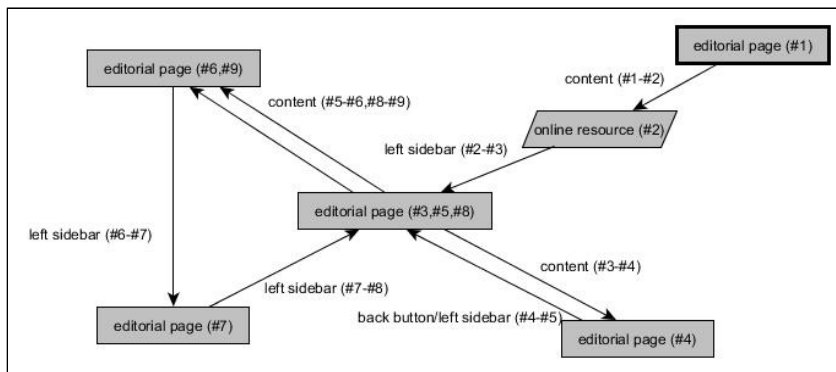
editorial page (#1)

content (#1-#2)

online resource (#2)

left sidebar (#2-#3)

editorial page (#6,#9)

content (#5-#6,#8-#9)

editorial page (#3,#5,#8)

left sidebar (#6-#7)

left sidebar (#7-#8)

content (#3-#4)

back button/left sidebar (#4-#5)

editorial page (#7)

editorial page (#4)